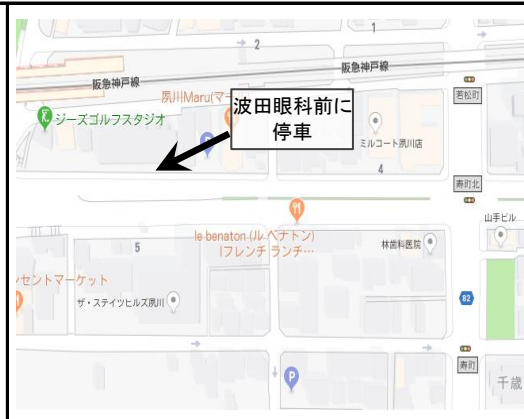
1
2
阪急神戸線
阪急神戸線
若松町
ジーズゴルフスタジオ
夙川Maru(マ
波田眼科前に停車
ミルコート夙川店
4
寿町北
山手ビル
le benaton (ルベナトン) [フレンチ ランチ…
5
林歯科医院
セントマーケット
ザ・ステイツヒルズ夙川
82
寿町
千歳